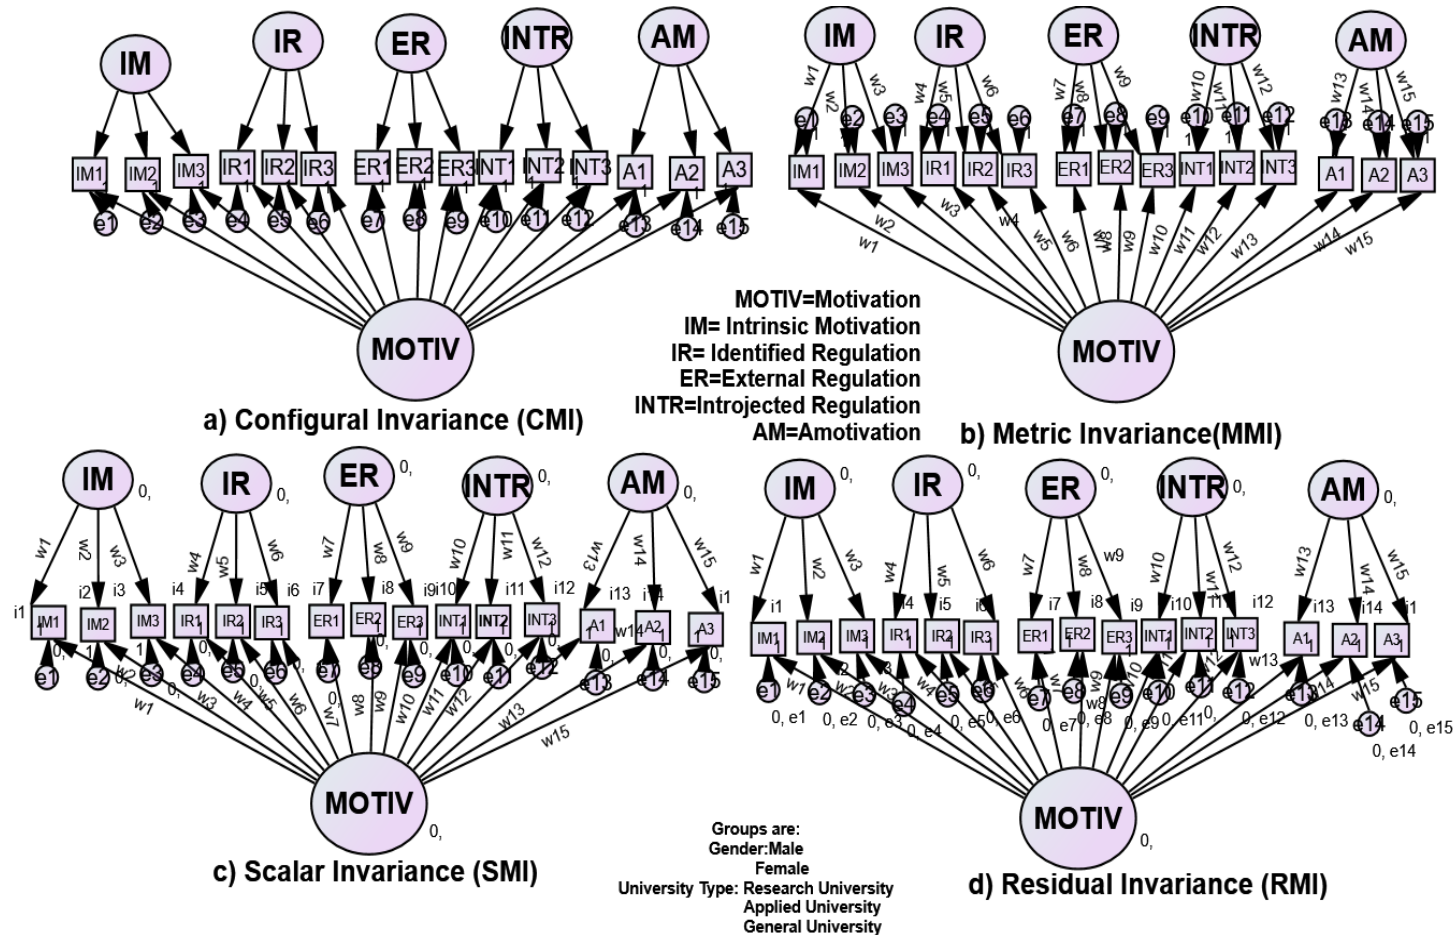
IM IR ER INTR AM

IM1 IM2 IM3 IR1 IR2 IR3 ER1 ER2 ER3 INT1 INT2 INT3 A1 A2 A3

e1 e2 e3 e4 e5 e6 e7 e8 e9 e10 e11 e12 e13 e14 e15

MOTIV

a) Configural Invariance (CMI)

IM IR ER INTR AM

w1 w2 w3 w4 w5 w6 w7 w8 w9 w10 w11 w12 w13 w14 w15

e1 e2 e3 e4 e5 e6 e7 e8 e9 e10 e11 e12 e13 e14 e15

IM1 IM2 IM3 IR1 IR2 IR3 ER1 ER2 ER3 INT1 INT2 INT3 A1 A2 A3

w1 w2 w3 w4 w5 w6 w7 w8 w9 w10 w11 w12 w13 w14 w15

MOTIV

b) Metric Invariance(MMI)

MOTIV=Motivation
IM= Intrinsic Motivation
IR= Identified Regulation
ER=External Regulation
INTR=Introjected Regulation
AM=Amotivation

IM 0, IR 0, ER 0, INTR 0, AM

w1 w2 w3 w4 w5 w6 w7 w8 w9 w10 w11 w12 w13 w14 w15

i1 i2 i3 i4 i5 i6 i7 i8 i9 i10 i11 i12 i13 i14 i1

IM1 IM2 IM3 IR1 IR2 IR3 ER1 ER2 ER3 INT1 INT2 INT3 A1 A2 A3

e1 e2 e3 e4 e5 e6 e7 e8 e9 e10 e11 e12 e13 e14 e15

w1 w2 w3 w4 w5 w6 w7 w8 w9 w10 w11 w12 w13 w14 w15

MOTIV 0,

c) Scalar Invariance (SMI)

Groups are:
Gender:Male
Female
University Type: Research University
Applied University
General University

IM 0, IR 0, ER 0, INTR 0, AM 0,

w1 w2 w3 w4 w5 w6 w7 w8 w9 w10 w11 w12 w13 w14 w15

i1 i4 i5 i6 i7 i8 i9 i10 i11 i12 i13 i14 i1

IM1 IM2 IM3 IR1 IR2 IR3 ER1 ER2 ER3 INT1 INT2 INT3 A1 A2 A3

e1 e2 e3 e4 e5 e6 e7 e8 e9 e10 e11 e12 e13 e14 e15

0, e1 0, e2 0, e3 0, e4 0, e5 0, e6 0, e7 0, e8 0, e9 0, e11 0, e12 0, e13 0, e14 0, e15

MOTIV 0,

d) Residual Invariance (RMI)